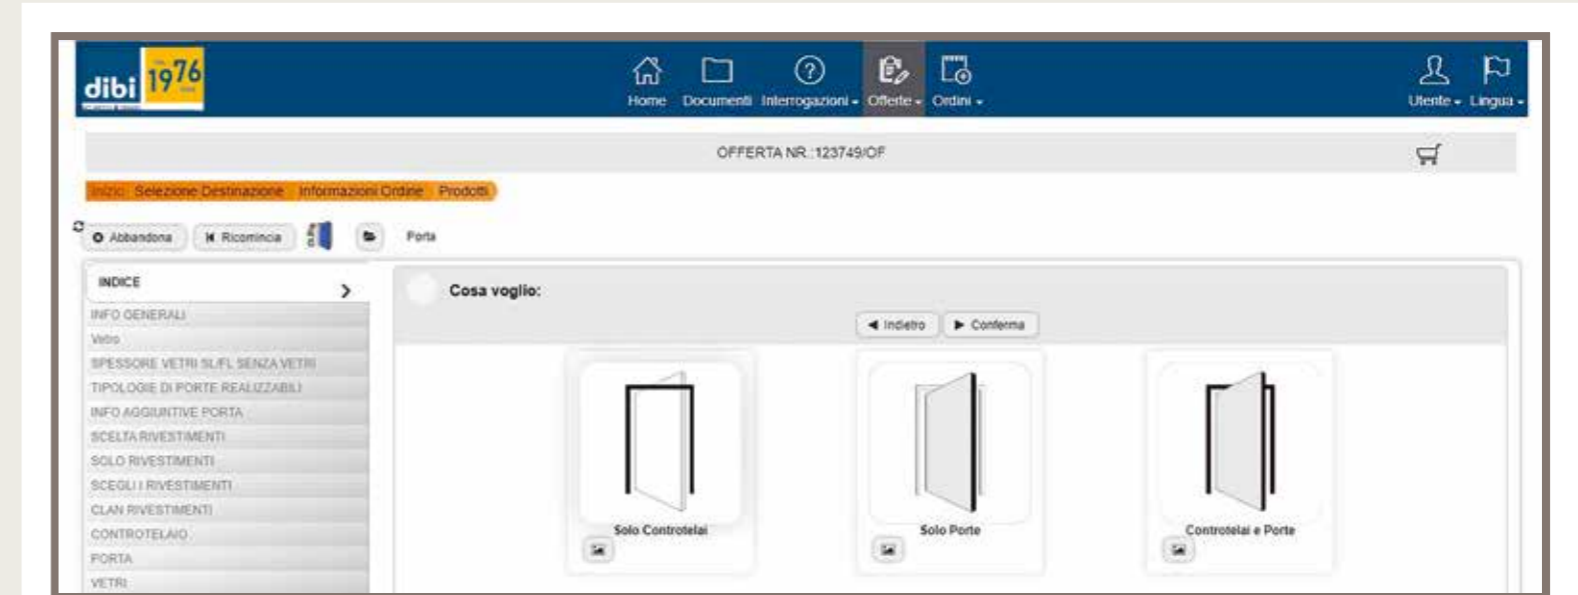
dibi 1976

Home Documenti Interrogazioni ▾ Offerte ▾ Ordini ▾

Utente ▾ Lingua ▾

OFFERTA NR.:123749/OF

Inizio Selezione Destinazione Informazioni Ordine Prodotti

Abbandona Ricomincia Porta

INDICE

INFO GENERALI
Vetro
SPESSORE VETRI SL/FL SENZA VETRI
TIPOLOGIE DI PORTE REALIZZABILI
INFO AGGIUNTIVE PORTA
SCELTA RIVESTIMENTI
SOLO RIVESTIMENTI
SCEGLI I RIVESTIMENTI
CLAN RIVESTIMENTI
CONTROTELAIO
PORTA
VETRI

Cosa voglio:

Indietro Conferma

Solo Controtelai

Solo Porte

Controtelai e Porte